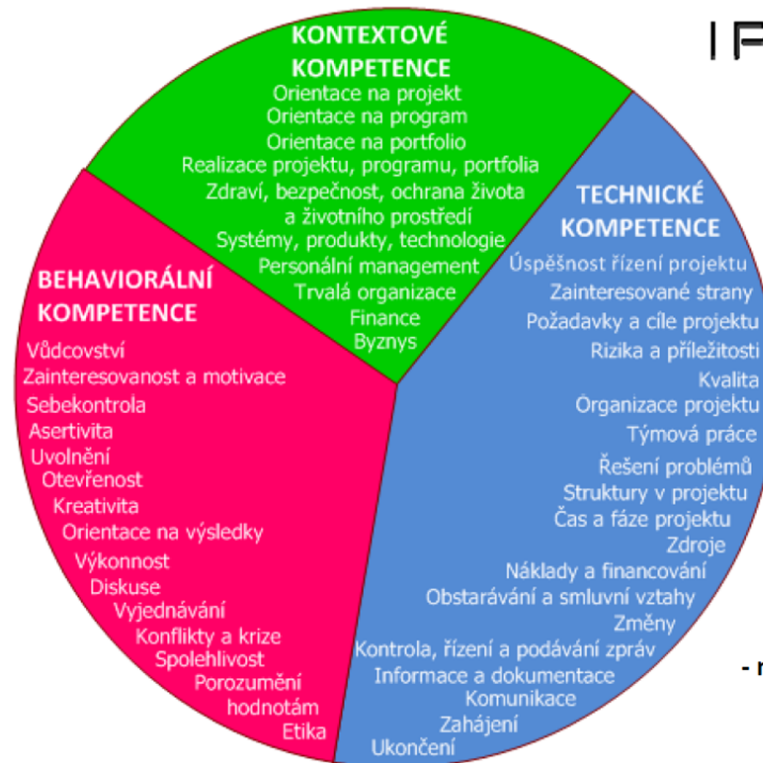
KONTEXTOVÉ KOMPETENCE
Orientace na projekt
Orientace na program
Orientace na portfolio
Realizace projektu, programu, portfolia
Zdraví, bezpečnost, ochrana života a životního prostředí
Systémy, produkty, technologie
Personální management
Trvalá organizace
Finance
Byznys

BEHAVIORÁLNÍ KOMPETENCE
Vůdcovství
Zainteresovanost a motivace
Sebekontrola
Asertivita
Uvolnění
Otevřenost
Kreativita
Orientace na výsledky
Výkonnost
Diskuse
Vyjednávání
Konflikty a krize
Spolehlivost
Porozumění hodnotám
Etika

TECHNICKÉ KOMPETENCE
Úspěšnost řízení projektu
Zainteresované strany
Požadavky a cíle projektu
Rizika a příležitosti
Kvalita
Organizace projektu
Týmová práce
Řešení problémů
Struktury v projektu
Čas a fáze projektu
Zdroje
Náklady a financování
Obstarávání a smluvní vztahy
Změny
Kontrola, řízení a podávání zpráv
Informace a dokumentace
Komunikace
Zahájení
Ukončení

I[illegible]

- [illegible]